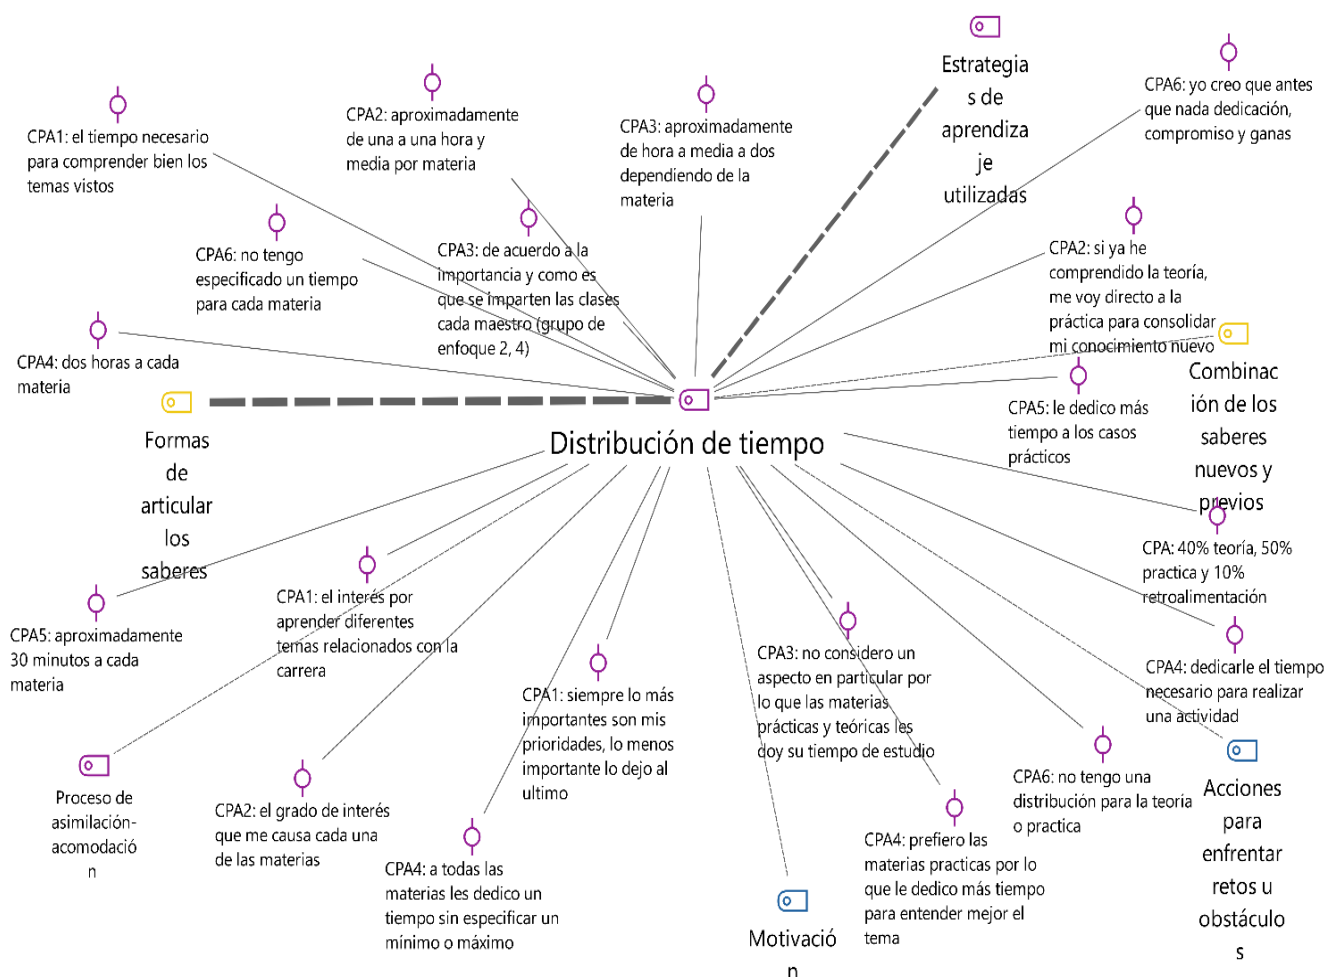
Estrategias de aprendizaje utilizadas

CPA6: yo creo que antes que nada dedicación, compromiso y ganas

CPA1: el tiempo necesario para comprender bien los temas vistos

CPA2: aproximadamente de una a una hora y media por materia

CPA3: aproximadamente de hora a media a dos dependiendo de la materia

CPA6: no tengo especificado un tiempo para cada materia

CPA3: de acuerdo a la importancia y como es que se imparten las clases cada maestro (grupo de enfoque 2, 4)

CPA2: si ya he comprendido la teoría, me voy directo a la práctica para consolidar mi conocimiento nuevo

Combinación de los saberes nuevos y previos

CPA4: dos horas a cada materia

CPA5: le dedico más tiempo a los casos prácticos

Formas de articular los saberes

Distribución de tiempo

CPA: 40% teoría, 50% practica y 10% retroalimentación

CPA5: aproximadamente 30 minutos a cada materia

CPA1: el interés por aprender diferentes temas relacionados con la carrera

CPA4: dedicarle el tiempo necesario para realizar una actividad

CPA3: no considero un aspecto en particular por lo que las materias prácticas y teóricas les doy su tiempo de estudio

CPA1: siempre lo más importantes son mis prioridades, lo menos importante lo dejo al ultimo

Acciones para enfrentar retos u obstáculos

CPA6: no tengo una distribución para la teoría o practica

Proceso de asimilación-acomodación

CPA2: el grado de interés que me causa cada una de las materias

CPA4: prefiero las materias practicas por lo que le dedico más tiempo para entender mejor el tema

CPA4: a todas las materias les dedico un tiempo sin especificar un mínimo o máximo

Motivación